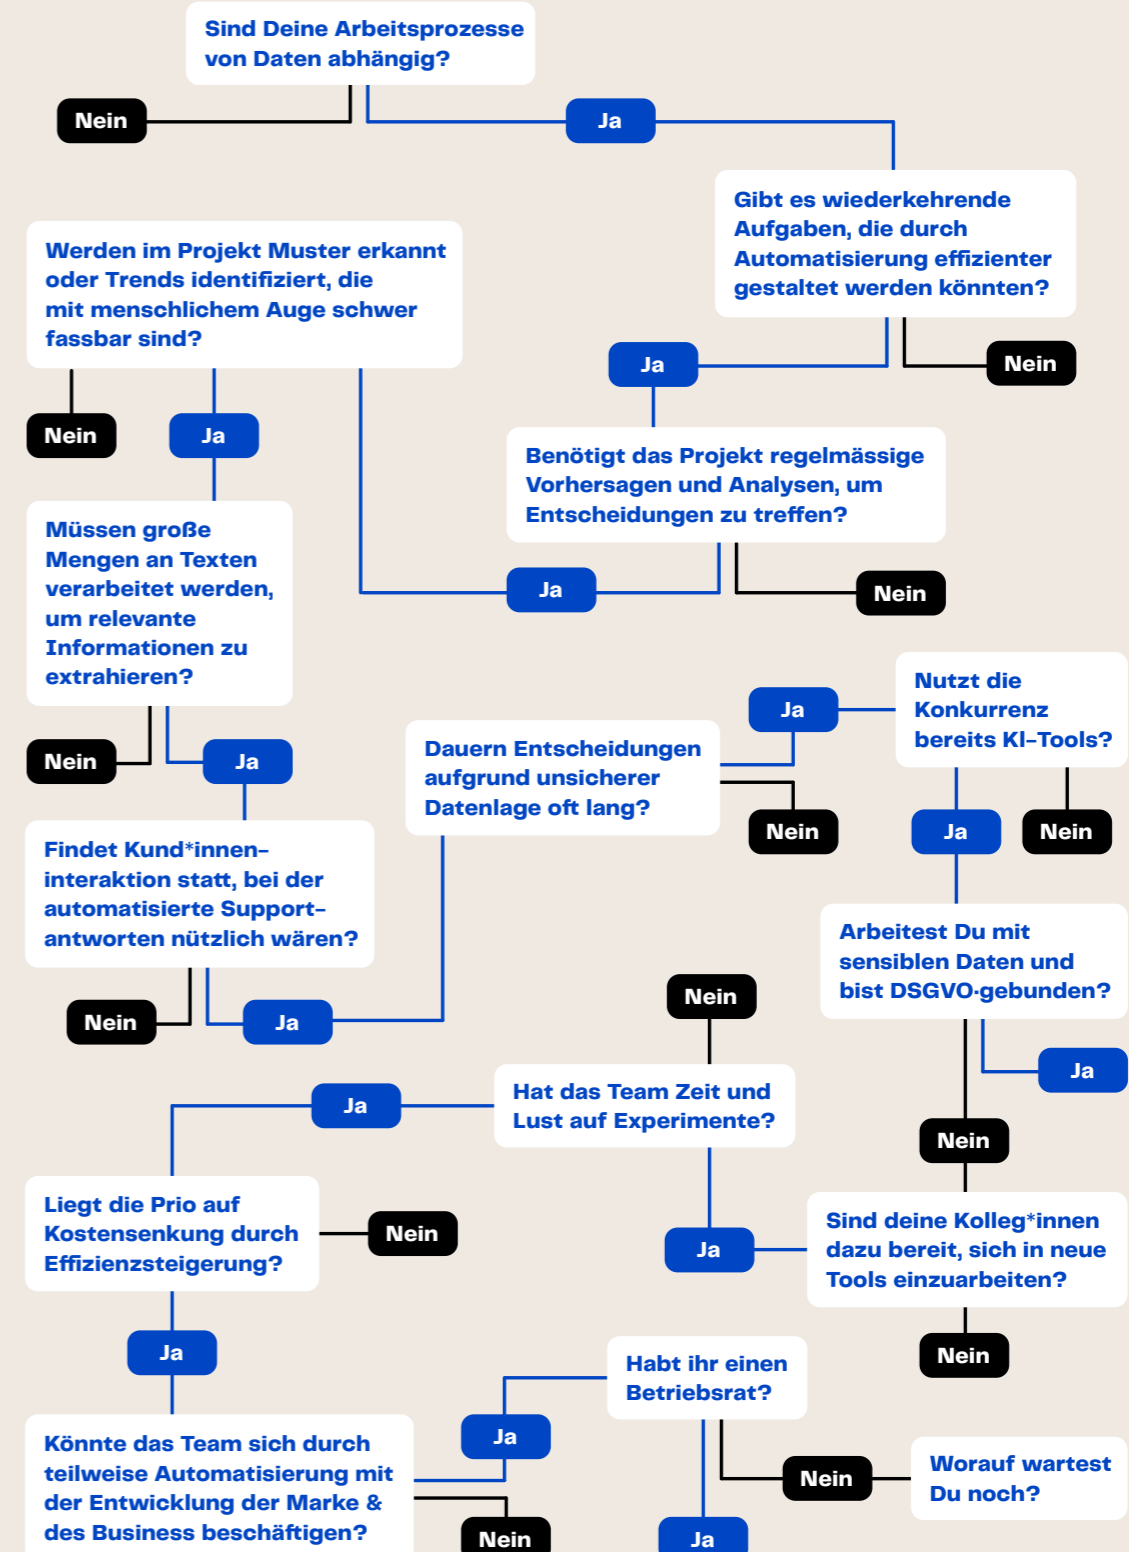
Sind Deine Arbeitsprozesse von Daten abhängig?

Nein

Ja

Gibt es wiederkehrende Aufgaben, die durch Automatisierung effizienter gestaltet werden könnten?

Werden im Projekt Muster erkannt oder Trends identifiziert, die mit menschlichem Auge schwer fassbar sind?

Ja

Nein

Nein

Ja

Benötigt das Projekt regelmässige Vorhersagen und Analysen, um Entscheidungen zu treffen?

Müssen große Mengen an Texten verarbeitet werden, um relevante Informationen zu extrahieren?

Ja

Nein

Nutzt die Konkurrenz bereits KI-Tools?

Ja

Dauern Entscheidungen aufgrund unsicherer Datenlage oft lang?

Nein

Ja

Nein

Nein

Ja

Findet Kund*innen-interaktion statt, bei der automatisierte Support-antworten nützlich wären?

Arbeitest Du mit sensiblen Daten und bist DSGVO-gebunden?

Nein

Ja

Nein

Ja

Ja

Hat das Team Zeit und Lust auf Experimente?

Nein

Liegt die Prio auf Kostensenkung durch Effizienzsteigerung?

Nein

Ja

Sind deine Kolleg*innen dazu bereit, sich in neue Tools einzuarbeiten?

Ja

Nein

Habt ihr einen Betriebsrat?

Ja

Könnte das Team sich durch teilweise Automatisierung mit der Entwicklung der Marke & des Business beschäftigen?

Nein

Worauf wartest Du noch?

Nein

Ja